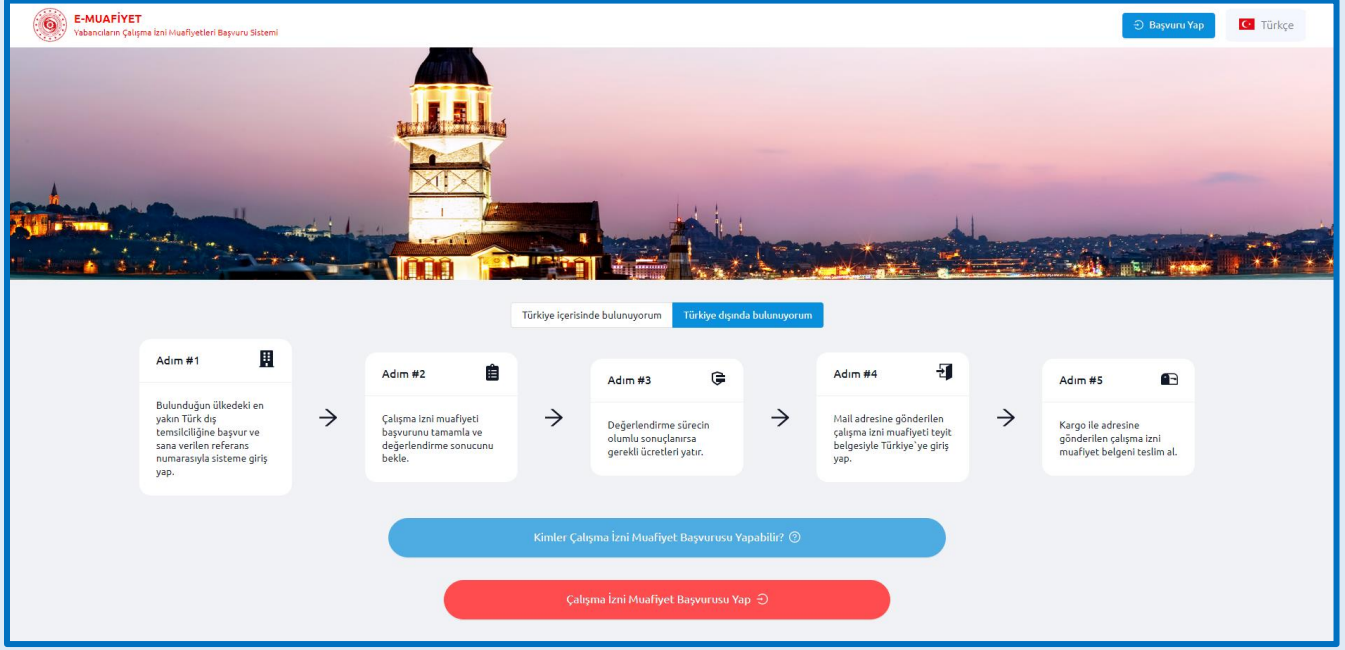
E-MUAFİYET
Yabancıların Çalışma İzni Muafiyetleri Başvuru Sistemi

Başvuru Yap
Türkçe

Türkiye içerisinde bulunuyorum
Türkiye dışında bulunuyorum

Adım #1
Bulunduğun ülkedeki en yakın Türk dış temsilciliğine başvur ve sana verilen referans numarasıyla sisteme giriş yap.

Adım #2
Çalışma izni muafiyeti başvurunu tamamla ve değerlendirme sonucunu bekle.

Adım #3
Değerlendirme sürecin olumlu sonuçlanırsa gerekli ücretleri yatır.

Adım #4
Mail adresine gönderilen çalışma izni muafiyeti teyit belgesiyle Türkiye`ye giriş yap.

Adım #5
Kargo ile adresine gönderilen çalışma izni muafiyet belgeni teslim al.

Kimler Çalışma İzni Muafiyet Başvurusu Yapabilir?

Çalışma İzni Muafiyet Başvurusu Yap